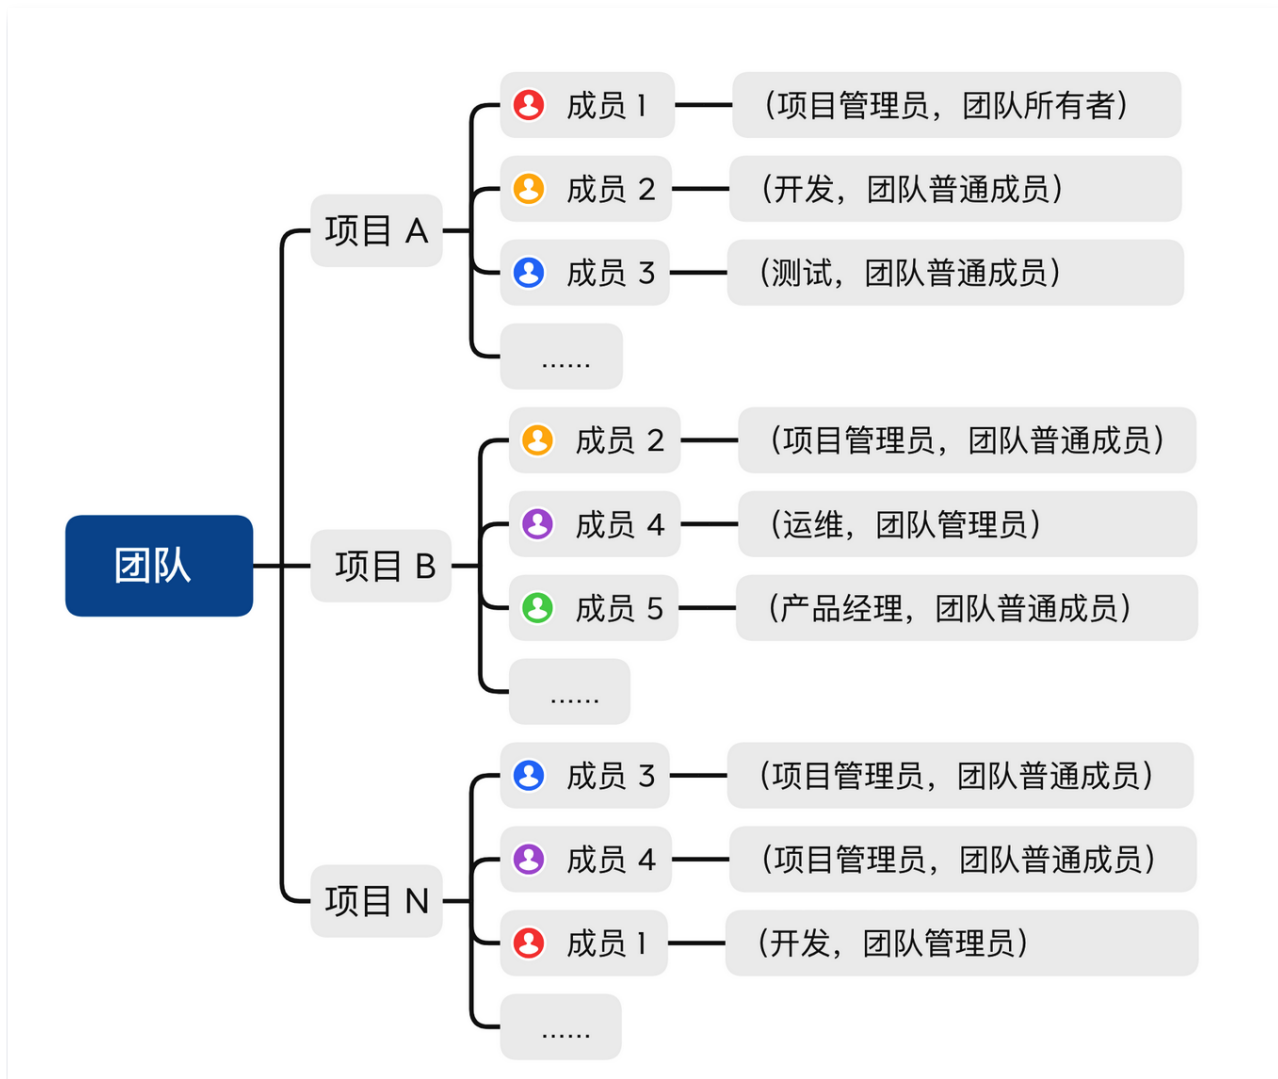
团队

项目 A

成员 1
（项目管理员，团队所有者）

成员 2
（开发，团队普通成员）

成员 3
（测试，团队普通成员）

......

项目 B

成员 2
（项目管理员，团队普通成员）

成员 4
（运维，团队管理员）

成员 5
（产品经理，团队普通成员）

......

项目 N

成员 3
（项目管理员，团队普通成员）

成员 4
（项目管理员，团队普通成员）

成员 1
（开发，团队管理员）

......